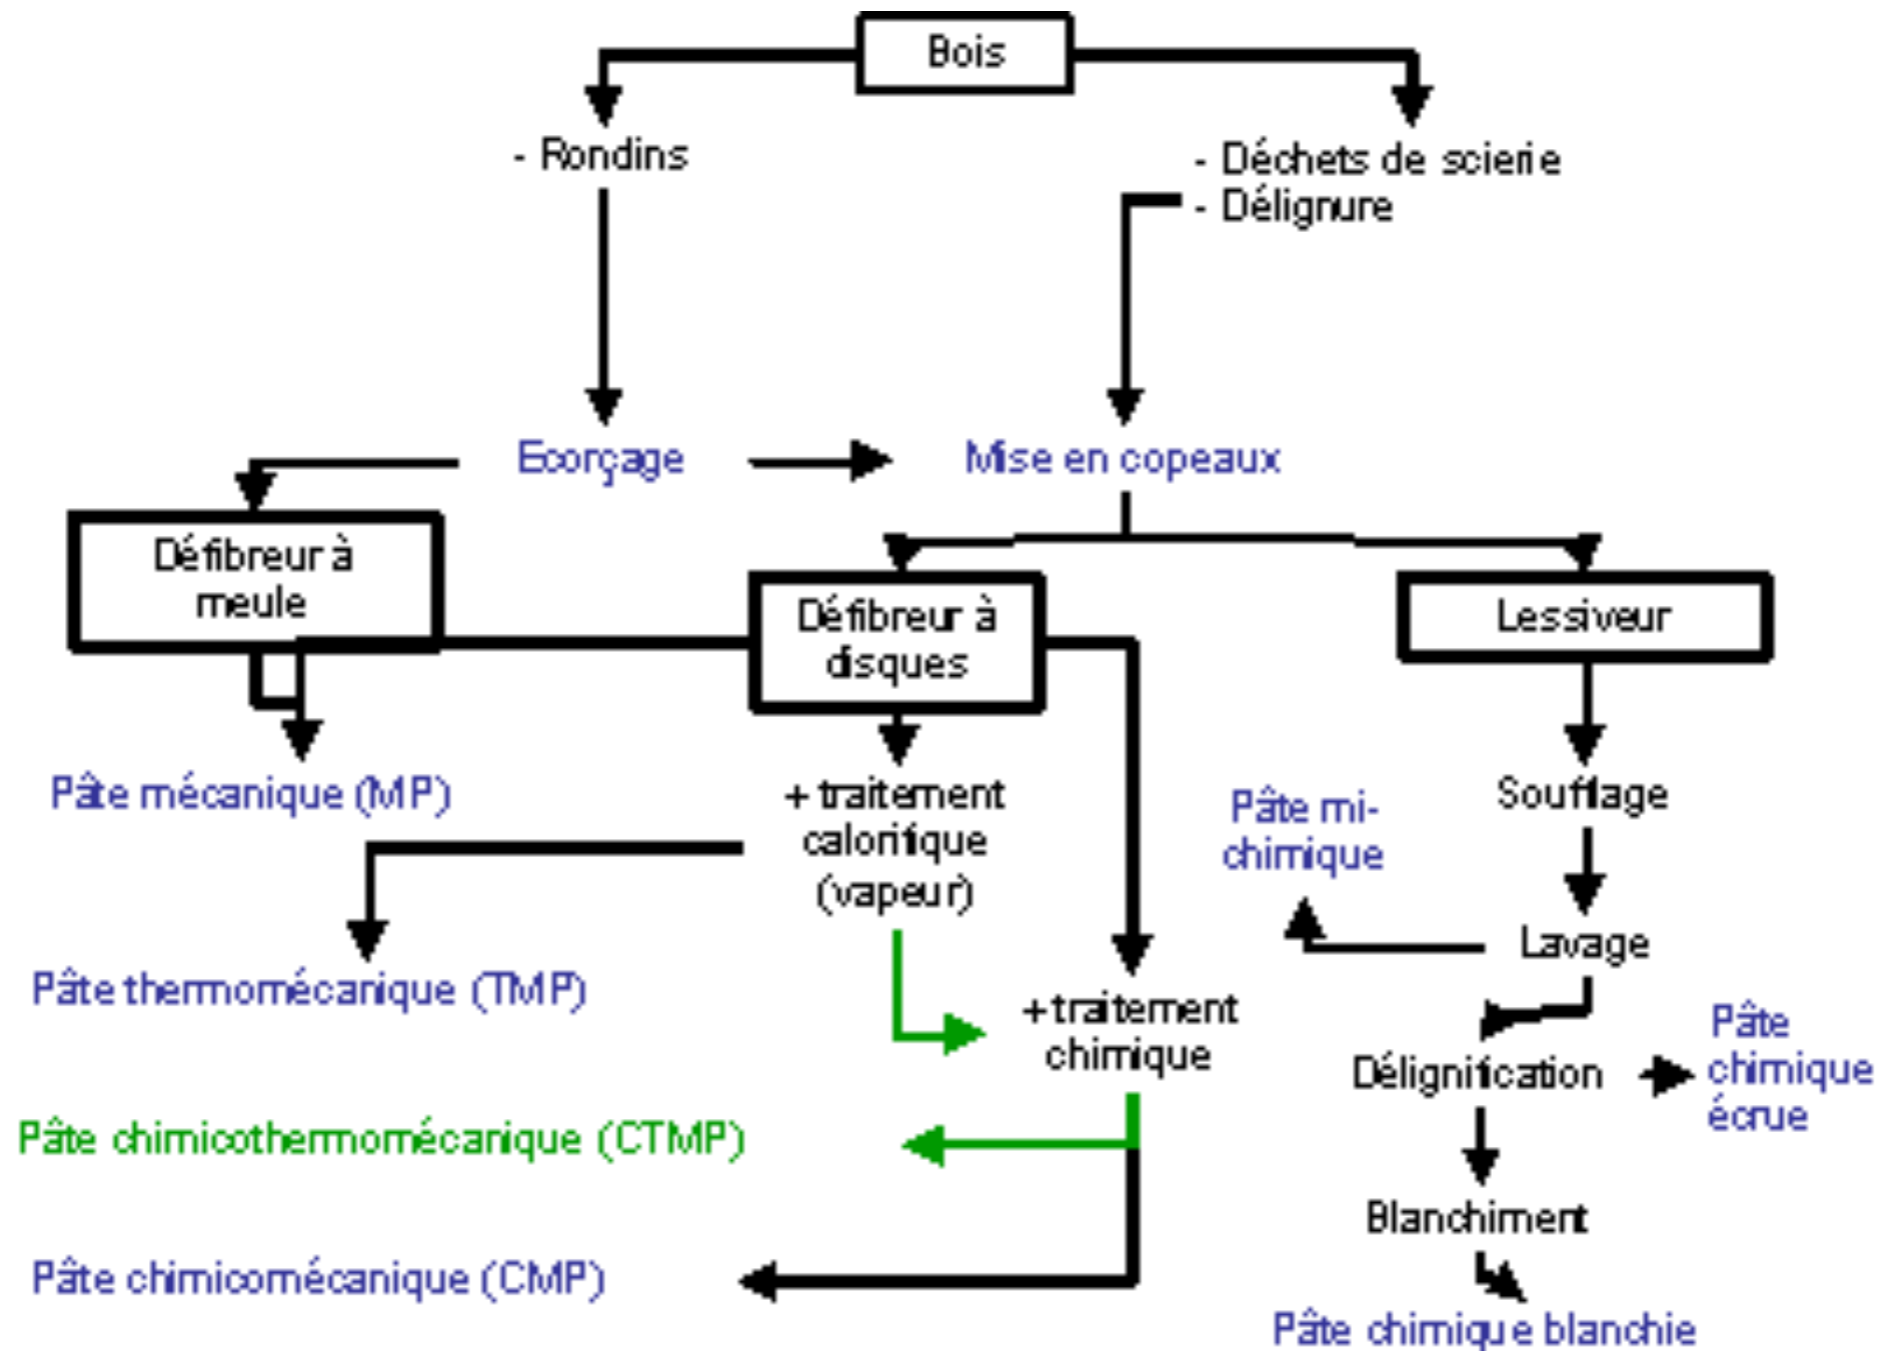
Bois

- Rondins

- Déchets de scierie
- Délignure

Ecorçage

Mise en copeaux

Défibreur à meule

Défibreur à disques

Lessiveur

Pâte mécanique (MP)

+ traitement calorifique (vapeur)

Pâte mi-chimique

Souflage

Lavage

Pâte thermomécanique (TMP)

+traitement chimique

Délignification

Pâte chimique écrue

Pâte chimicothermomécanique (CTMP)

Blanchiment

Pâte chimicomécanique (CMP)

Pâte chimique blanchie